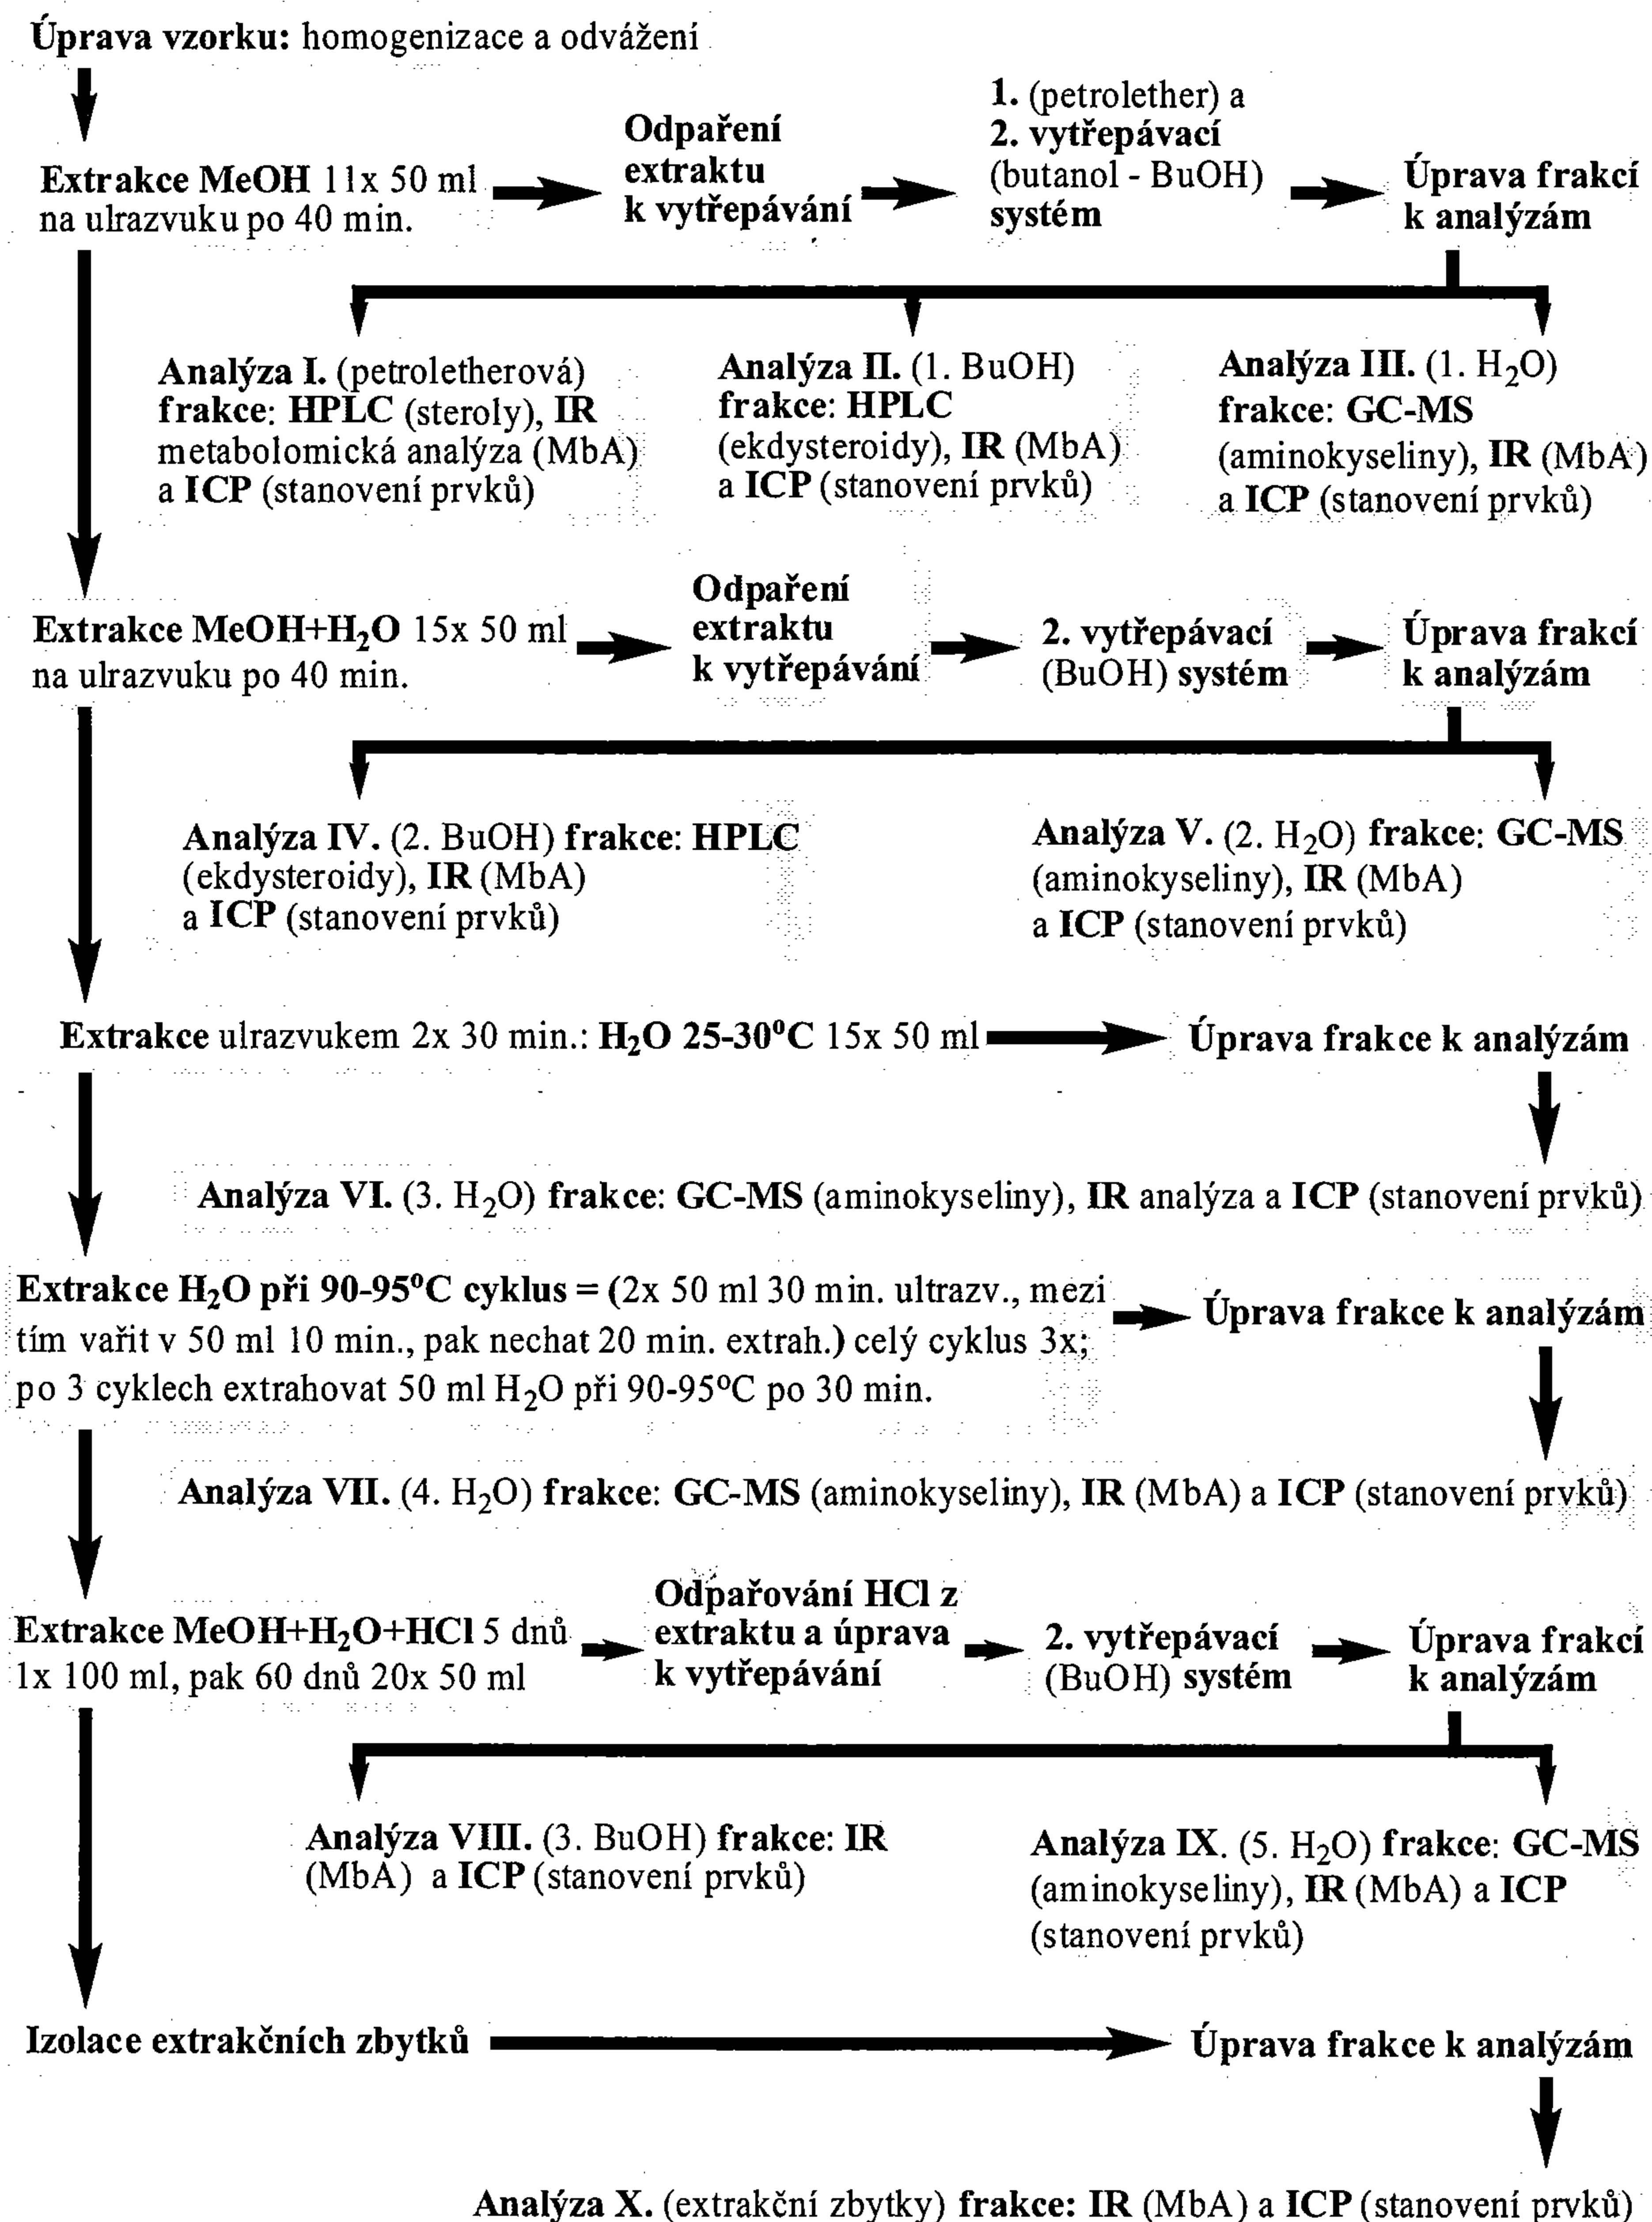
Úprava vzorku: homogenizace a odvážení

Extrakce MeOH 11x 50 ml na ulrazvuku po 40 min.

Odpaření extraktu k vytřepávání

1. (petrolether) a 2. vytřepávací (butanol - BuOH) systém

Úprava frakcí k analýzám

Analýza I. (petroletherová) frakce: HPLC (steroly), IR metabolomická analýza (MbA) a ICP (stanovení prvků)

Analýza II. (1. BuOH) frakce: HPLC (ekdysteroidy), IR (MbA) a ICP (stanovení prvků)

Analýza III. (1. $H_2O$) frakce: GC-MS (aminokyseliny), IR (MbA) a ICP (stanovení prvků)

Extrakce MeOH+$H_2O$ 15x 50 ml na ulrazvuku po 40 min.

Odpaření extraktu k vytřepávání

2. vytřepávací (BuOH) systém

Úprava frakcí k analýzám

Analýza IV. (2. BuOH) frakce: HPLC (ekdysteroidy), IR (MbA) a ICP (stanovení prvků)

Analýza V. (2. $H_2O$) frakce: GC-MS (aminokyseliny), IR (MbA) a ICP (stanovení prvků)

Extrakce ulrazvukem 2x 30 min.: $H_2O$ 25-30°C 15x 50 ml

Úprava frakce k analýzám

Analýza VI. (3. $H_2O$) frakce: GC-MS (aminokyseliny), IR analýza a ICP (stanovení prvků)

Extrakce $H_2O$ při 90-95°C cyklus = (2x 50 ml 30 min. ultrazv., mezi tím vařit v 50 ml 10 min., pak nechat 20 min. extrah.) celý cyklus 3x; po 3 cyklech extrahovat 50 ml $H_2O$ při 90-95°C po 30 min.

Úprava frakce k analýzám

Analýza VII. (4. $H_2O$) frakce: GC-MS (aminokyseliny), IR (MbA) a ICP (stanovení prvků)

Extrakce MeOH+$H_2O$+HCl 5 dnů 1x 100 ml, pak 60 dnů 20x 50 ml

Odpařování HCl z extraktu a úprava k vytřepávání

2. vytřepávací (BuOH) systém

Úprava frakcí k analýzám

Analýza VIII. (3. BuOH) frakce: IR (MbA) a ICP (stanovení prvků)

Analýza IX. (5. $H_2O$) frakce: GC-MS (aminokyseliny), IR (MbA) a ICP (stanovení prvků)

Izolace extrakčních zbytků

Úprava frakce k analýzám

Analýza X. (extrakční zbytky) frakce: IR (MbA) a ICP (stanovení prvků)